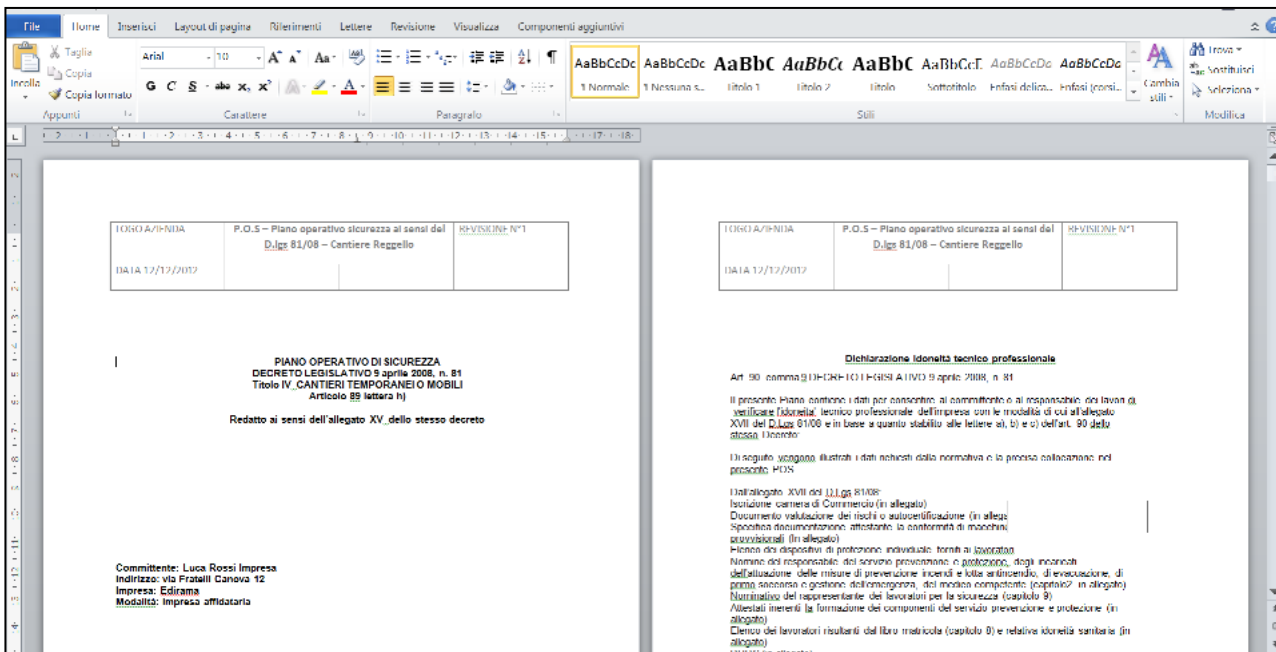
File Home Inserisci Layout di pagina Riferimenti Lettere Revisione Visualizza Componenti aggiuntivi

Incolla Taglia Copia Copia formato Appunti

Arial 10 Carattere

Paragrafo

AaBbCcDc 1 Normale AaBbCcDc 1 Nessuna s... AaBbC Titolo 1 AaBbCc Titolo 2 AaBbC Titolo AaBbCcD Sottotitolo AaBbCcDc Enfasi delica... AaBbCcDc Enfasi (corsi... Stili

Cambia stili

Trova Sostituisci Seleziona Modifica

| LOGO AZIENDA | P.O.S – Piano operativo sicurezza ai sensi del D.lgs 81/08 – Cantiere Reggello | REVISIONE N°1 |
|---|---|---|
| DATA 12/12/2012 | | |

PIANO OPERATIVO DI SICUREZZA
DECRETO LEGISLATIVO 9 aprile 2008, n. 81
Titolo IV_CANTIERI TEMPORANEI O MOBILI
Articolo 89 lettera h)

Redatto ai sensi dell'allegato XV_dello stesso decreto

Committente: Luca Rossi Impresa
Indirizzo: via Fratelli Canova 12
Impresa: Edirama
Modalità: Impresa affidataria

| LOGO AZIENDA | P.O.S – Piano operativo sicurezza ai sensi del D.lgs 81/08 – Cantiere Reggello | REVISIONE N°1 |
|---|---|---|
| DATA 12/12/2012 | | |

Dichiarazione idoneità tecnico professionale

Art. 90 comma 9 DECRETO LEGISLATIVO 9 aprile 2008, n. 81

Il presente Piano contiene i dati per consentire al committente o al responsabile dei lavori di verificare l'idoneità tecnico professionale dell'impresa con le modalità di cui all'allegato XVII del D.Lgs 81/08 e in base a quanto stabilito alle lettere a), b) e c) dell'art. 90 dello stesso Decreto.

Di seguito vengono illustrati i dati richiesti dalla normativa e la precisa collocazione nel presente POS

Dall'allegato XVII del D.Lgs 81/08:
Iscrizione camera di Commercio (in allegato)
Documento valutazione dei rischi o autocertificazione (in allega
Specifica documentazione attestante la conformità di macchine
provvisionali (in allegato)
Elenco dei dispositivi di protezione individuale forniti ai lavoratori
Nomina del responsabile del servizio prevenzione e protezione, degli incaricati dell'attuazione delle misure di prevenzione incendi e lotta antincendio, di evacuazione, di primo soccorso e gestione dell'emergenza, del medico competente (capitolo 7 in allegato)
Nominativo del rappresentante dei lavoratori per la sicurezza (capitolo 9)
Attestati inerenti la formazione dei componenti del servizio prevenzione e protezione (in allegato)
Elenco dei lavoratori risultanti dal libro matricola (capitolo 9) e relativa idoneità sanitaria (in allegato)
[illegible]